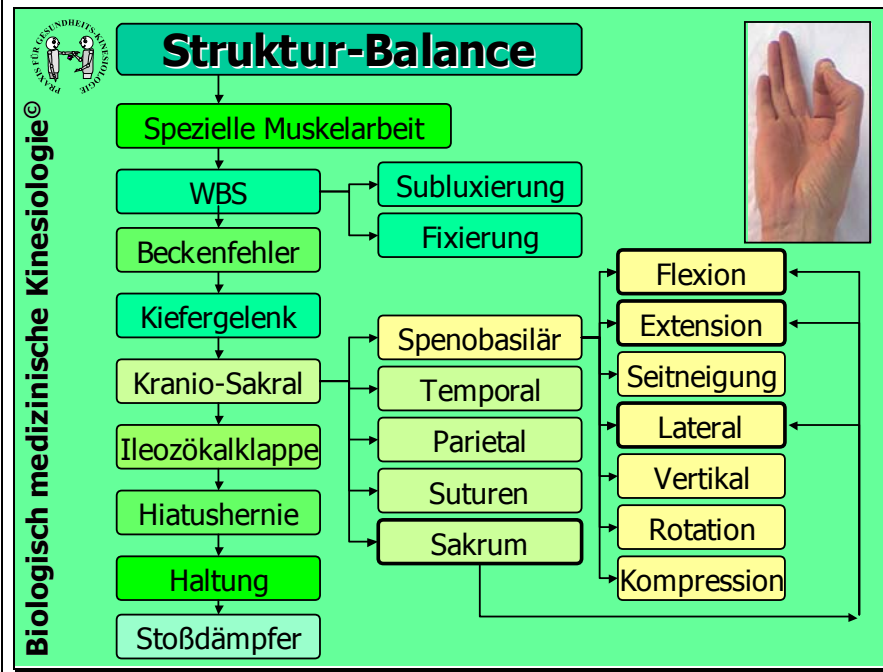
PRAXIS FÜR GESUNDHEITS-KINESIOLOGIE

Struktur-Balance

Biologisch medizinische Kinesiologie©

Spezielle Muskelarbeit

WBS

Subluxierung

Fixierung

Beckenfehler

Kiefergelenk

Kranio-Sakral

Ileozökalklappe

Hiatushernie

Haltung

Stoßdämpfer

Spenobasilär

Temporal

Parietal

Suturen

Sakrum

Flexion

Extension

Seitneigung

Lateral

Vertikal

Rotation

Kompression